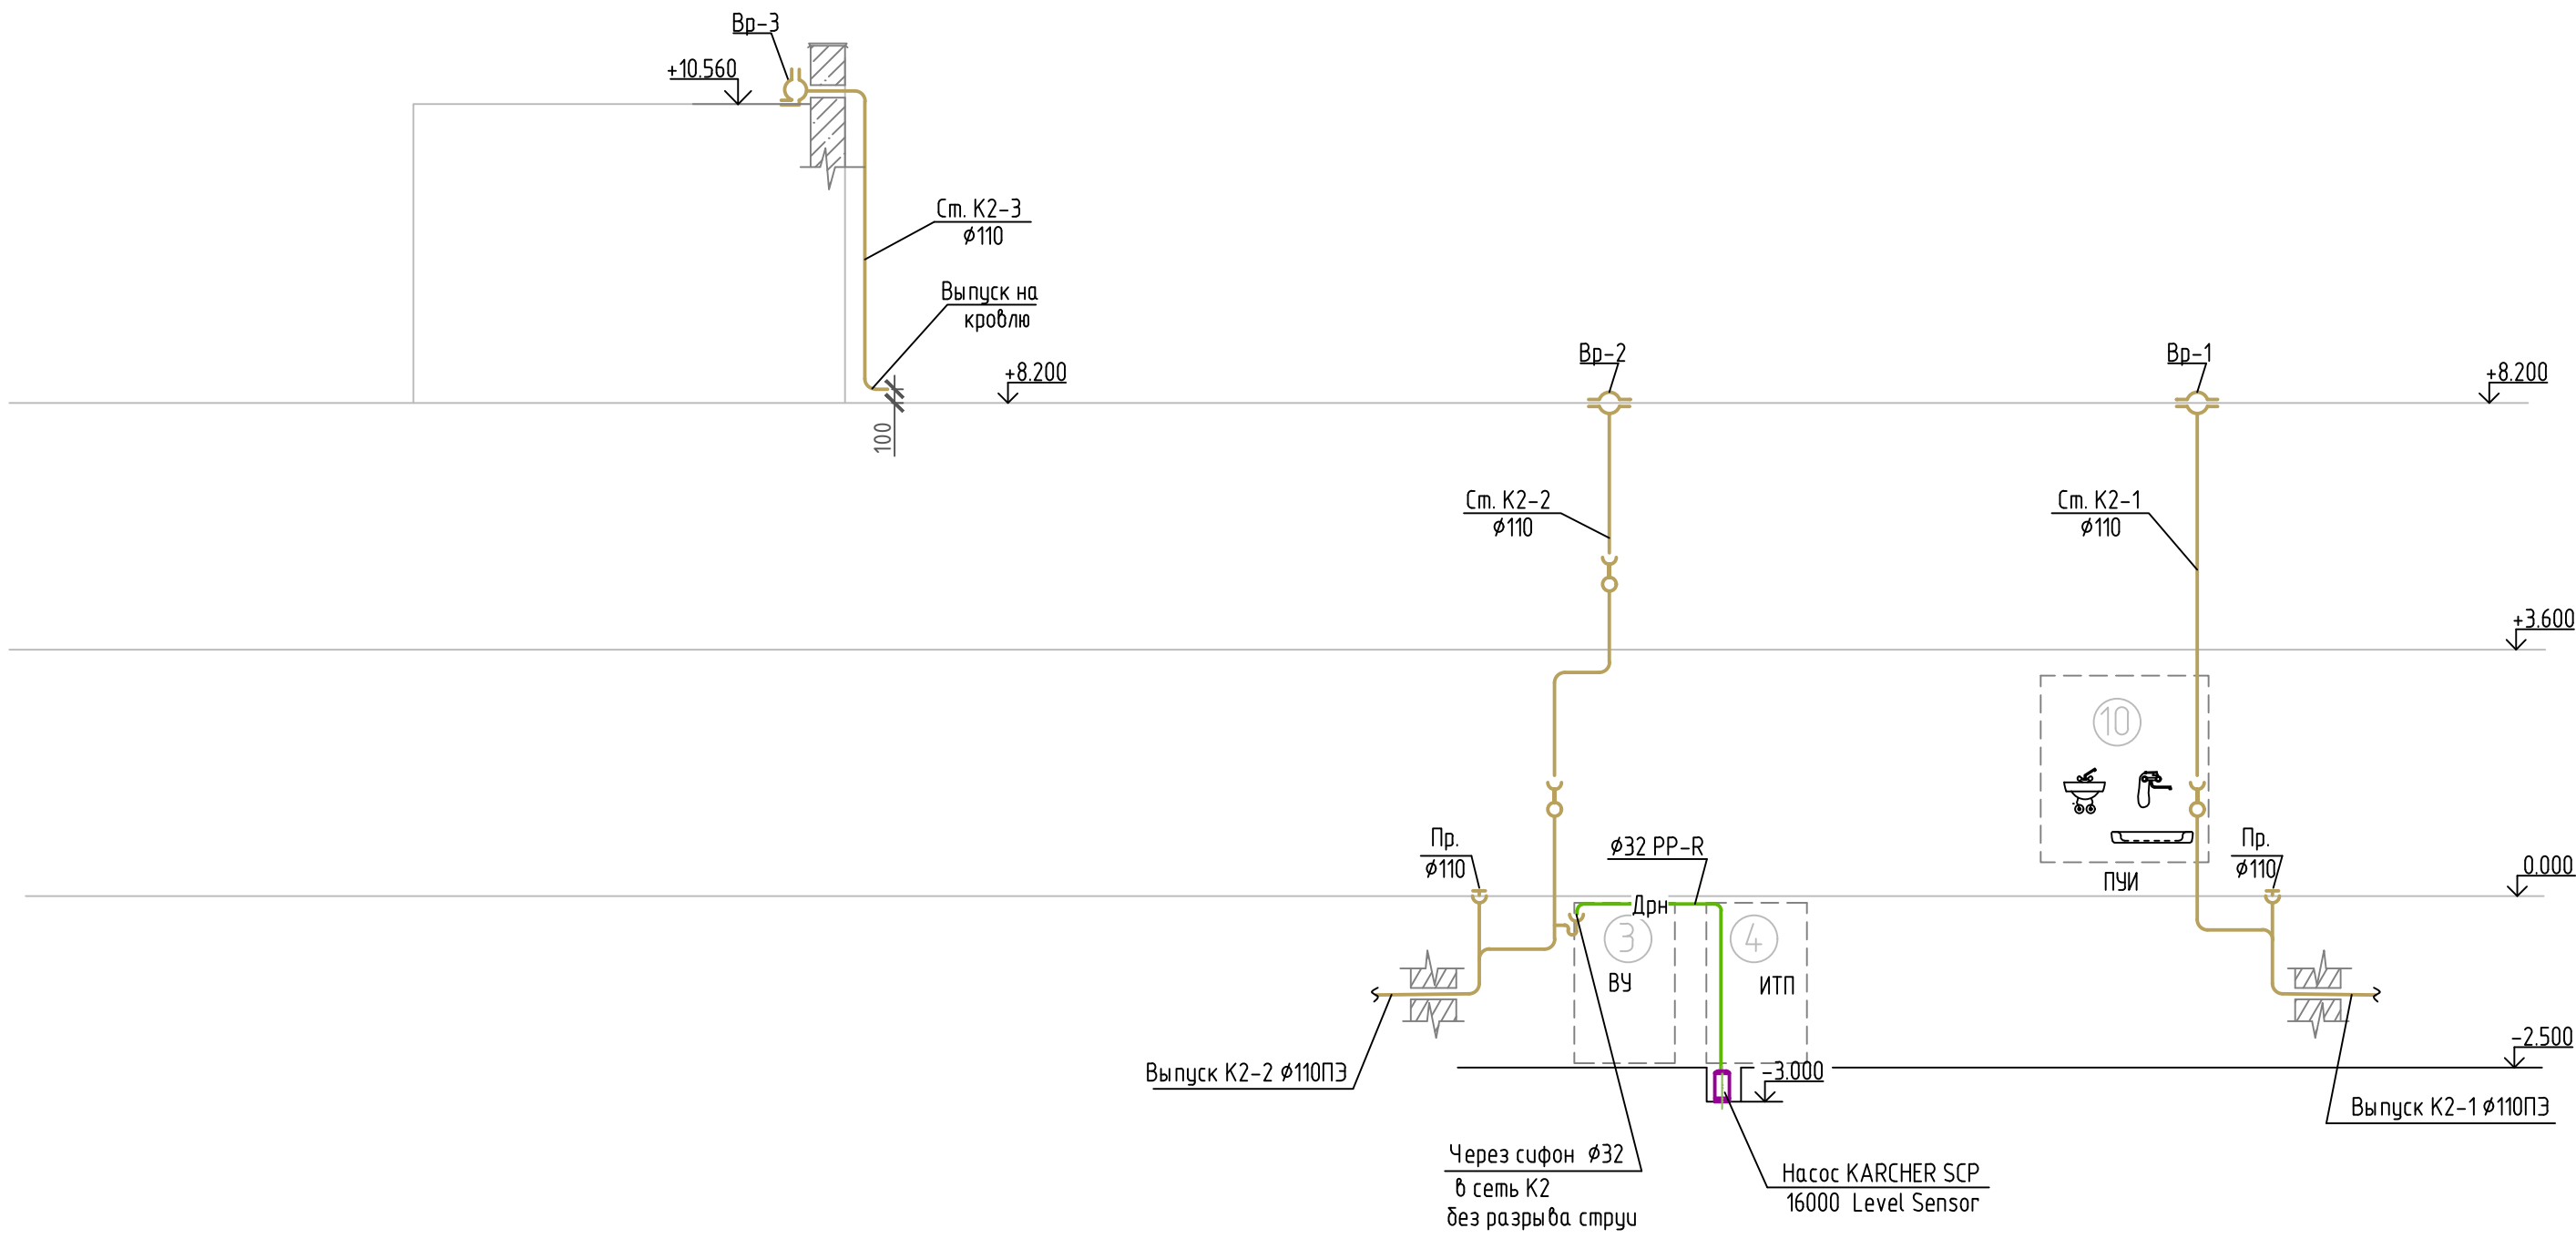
Вр-3

+10.560

Ст. К2-3
⌀110

Выпуск на
кровлю

+8.200

100

Вр-2

Вр-1

+8.200

Ст. К2-2
⌀110

Ст. К2-1
⌀110

+3.600

10

Пр.
⌀110

⌀32 PP-R

Дрн

Пр.
⌀110

ПУИ

0.000

3

ВУ

4

ИТП

-2.500

-3.000

Выпуск К2-2 ⌀110ПЭ

Выпуск К2-1 ⌀110ПЭ

Через сифон ⌀32
в сеть К2
без разрыва струи

Насос KARCHER SCP
16000 Level Sensor